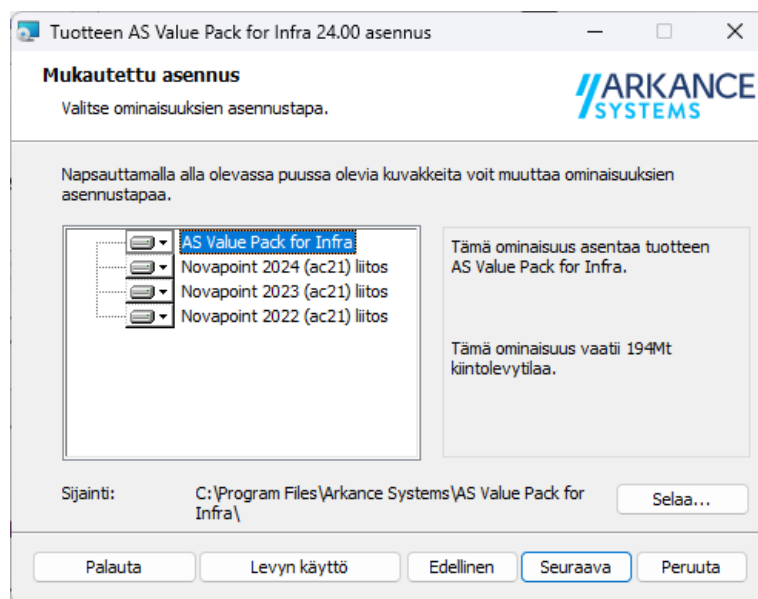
Tuotteen AS Value Pack for Infra 24.00 asennus

Mukautettu asennus
Valitse ominaisuuksien asennustapa.

ARKANCE SYSTEMS

Napsauttamalla alla olevassa puussa olevia kuvakkeita voit muuttaa ominaisuuksien asennustapaa.

AS Value Pack for Infra
Novapoint 2024 (ac21) liitos
Novapoint 2023 (ac21) liitos
Novapoint 2022 (ac21) liitos

Tämä ominaisuus asentaa tuotteen AS Value Pack for Infra.

Tämä ominaisuus vaatii 194Mt kiintolevytilaa.

Sijainti: C:\Program Files\Arkance Systems\AS Value Pack for Infra\

Selaa...

Palauta
Levyn käyttö
Edellinen
Seuraava
Peruuta